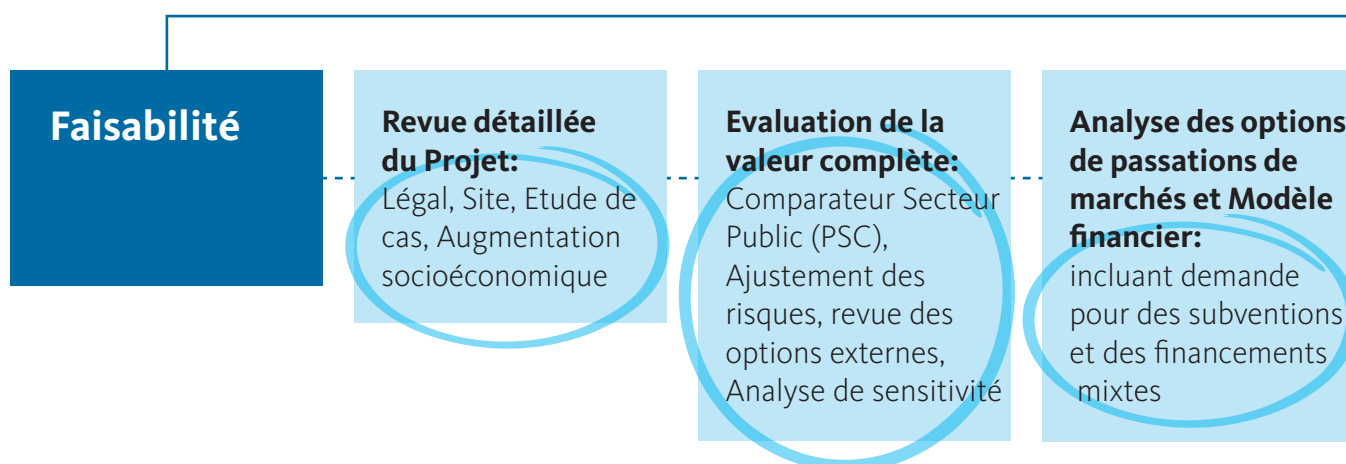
Faisabilité

Revue détaillée du Projet: Légal, Site, Etude de cas, Augmentation socioéconomique

Evaluation de la valeur complète: Comparateur Secteur Public (PSC), Ajustement des risques, revue des options externes, Analyse de sensitivité

Analyse des options de passations de marchés et Modèle financier: incluant demande pour des subventions et des financements mixtes